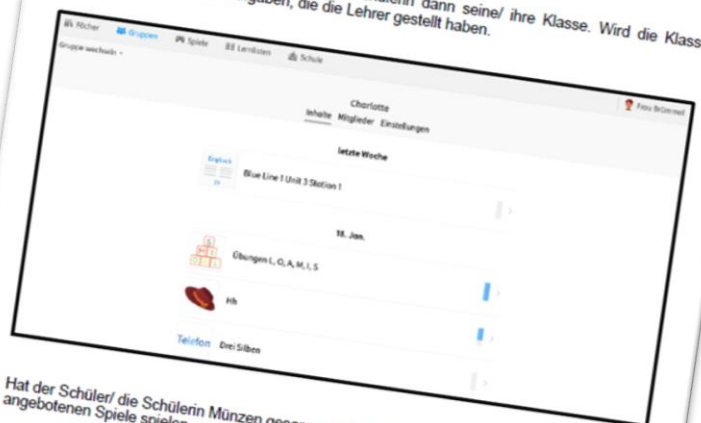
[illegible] dann seine/ ihre Klasse. Wird die Klass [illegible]gaben, die die Lehrer gestellt haben.

Fächer Gruppen Spiele Lernlisten Schule

Gruppe wechseln

Frau Brümmel

Charlotte

Inhalte Mitglieder Einstellungen

letzte Woche

Englisch

Blue Line 1 Unit 3 Station 1

18. Jan.

Übungen L, O, A, M, I, S

Hh

Telefon

Drei Silben

Hat der Schüler/ die Schülerin Münzen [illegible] angebotenen Spiele spielen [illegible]